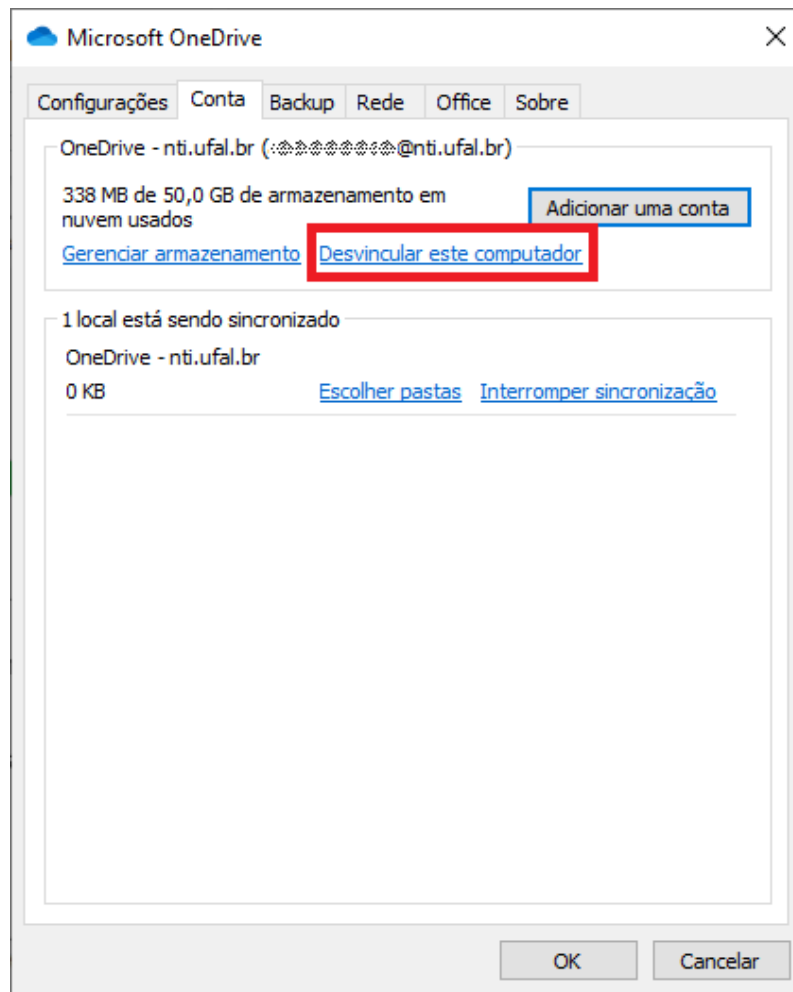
Microsoft OneDrive

×

Configurações Conta Backup Rede Office Sobre

OneDrive - nti.ufal.br ([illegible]@nti.ufal.br)

338 MB de 50,0 GB de armazenamento em nuvem usados

Adicionar uma conta

Gerenciar armazenamento Desvincular este computador

1 local está sendo sincronizado

OneDrive - nti.ufal.br

0 KB Escolher pastas Interromper sincronização

OK Cancelar